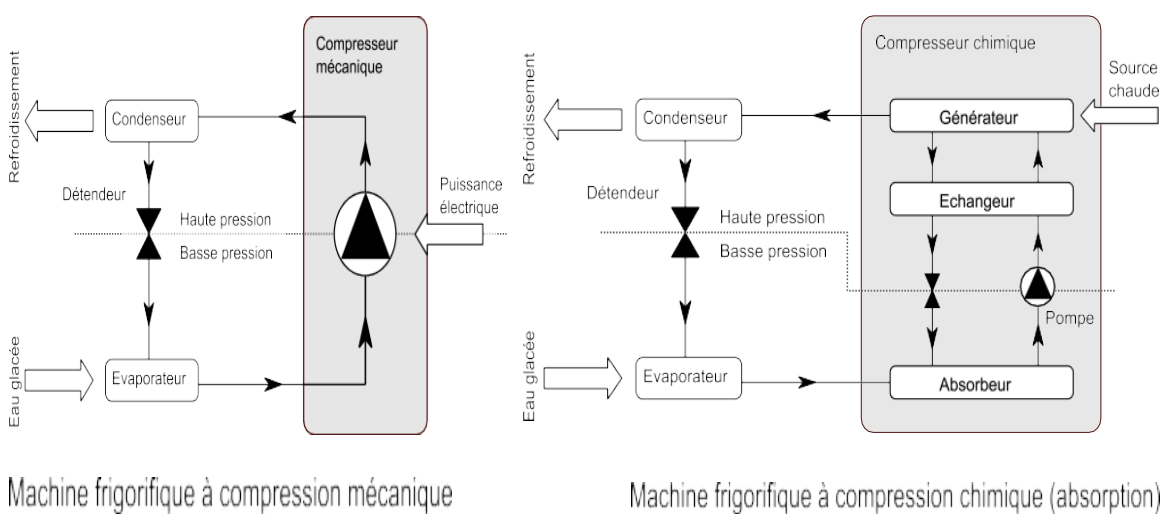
Refroidissement

Condenseur

Compresseur mécanique

Détendeur

Haute pression

Basse pression

Puissance électrique

Eau glacée

Evaporateur

Machine frigorifique à compression mécanique

Refroidissement

Condenseur

Compresseur chimique

Source chaude

Générateur

Détendeur

Echangeur

Haute pression

Basse pression

Pompe

Eau glacée

Evaporateur

Absorbeur

Machine frigorifique à compression chimique (absorption)